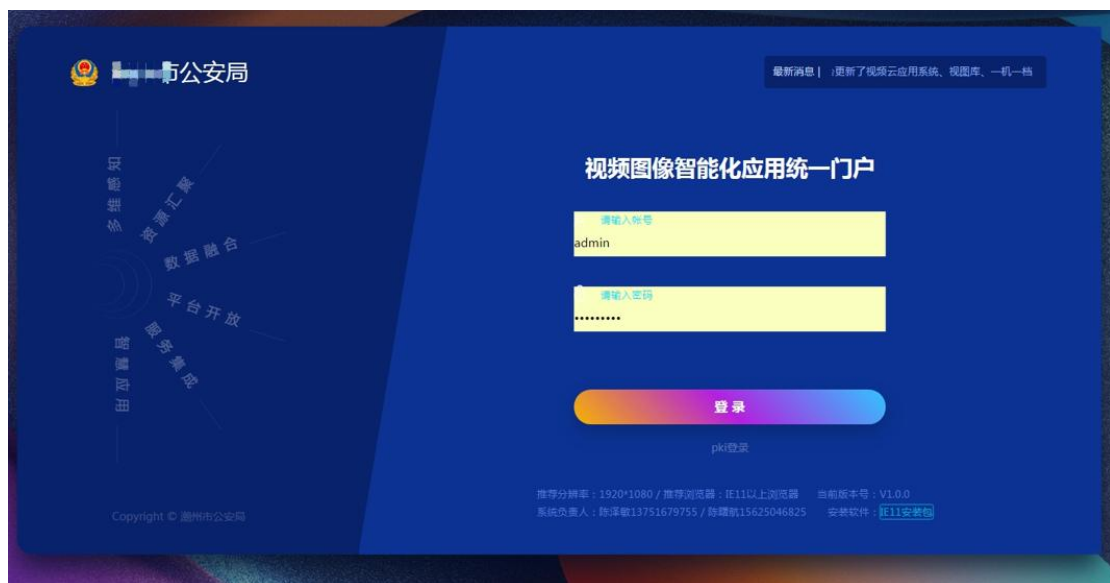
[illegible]市公安局

最新消息 | :更新了视频云应用系统、视图库、一机一档

多维感知
资源汇聚
数据融合
平台开放
服务集成
智慧应用

视频图像智能化应用统一门户

请输入账号
admin

请输入密码
•••••••••

登录

pki登录

推荐分辨率：1920*1080 / 推荐浏览器：IE11以上浏览器　当前版本号：V1.0.0
系统负责人：陈泽敏13751679755 / 陈曙航15625046825　安装软件：IE11安装包

Copyright © 潮州市公安局